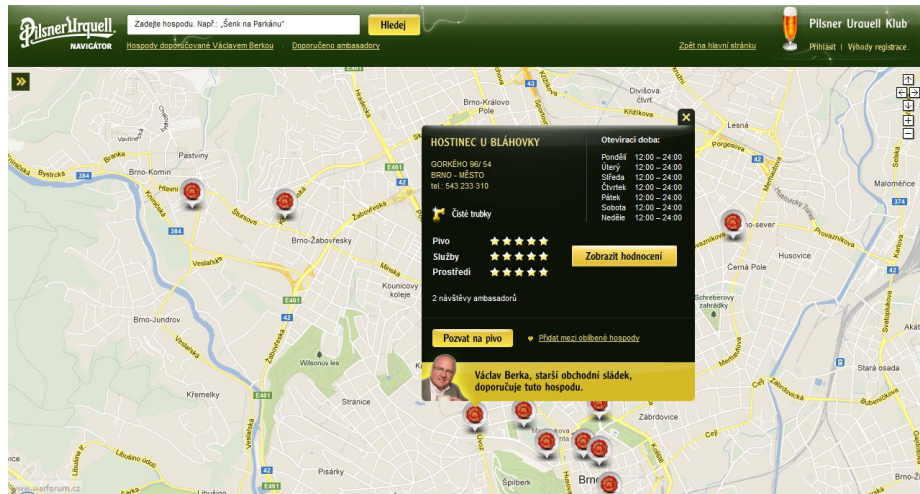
Pilsner Urquell NAVIGÁTOR

Zadejte hospodu. Např.: „Šenk na Parkánu"

Hledej

Hospody doporučované Václavem Berkou | Doporučeno ambasadory

Zpět na hlavní stránku

Pilsner Urquell Klub

Přihlásit | Výhody registrace

»

HOSTINEC U BLÁHOVKY

GORKÉHO 96/ 54
BRNO - MĚSTO
tel.: 543 233 310

Otevírací doba:

| | |
|---|---|
| Pondělí | 12:00 – 24:00 |
| Úterý | 12:00 – 24:00 |
| Středa | 12:00 – 24:00 |
| Čtvrtek | 12:00 – 24:00 |
| Pátek | 12:00 – 24:00 |
| Sobota | 12:00 – 24:00 |
| Neděle | 12:00 – 24:00 |

Čisté trubky

Pivo
Služby
Prostředí

Zobrazit hodnocení

2 návštěvy ambasadorů

Pozvat na pivo

Přidat mezi oblíbené hospody

Václav Berka, starší obchodní sládek, doporučuje tuto hospodu.

Brno-Královo Pole
Divišova čtvrť
Lesná
Vavřinecká
Pastviny
Brno-Komín
Bystrcká
Hlavní
Kníničská
Štursova
Brno-Žabovřesky
Žabovřeská
Veslařská
Minská
Kounicovy koleje
Brno-Jundrov
Wilsonův les
Křemelky
Stránice
Pisárky
Libušina údolí
Úvoz
Špilberk
Brno
Zábrdovice
Cejl
Černá Pole
Husovice
Provazníkova
Brno-sever
Porgesova
Maloměřice
Schreberovy zahrádky
Stará osada
Bubeníkova
Svatoplukova
Akát
Hradecká
Sportovní
Jandáskova
Hudcova
Merhautova
Vinohradská
Radlas
Mikuláškova
E461
E461
384
384
42
42
42
www.werforum.cz